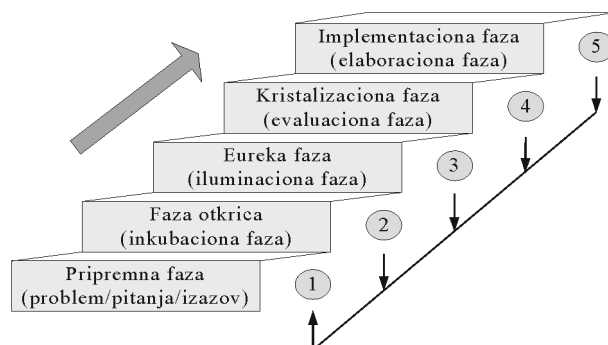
Implementaciona faza
(elaboraciona faza)

5

Kristalizaciona faza
(evaluaciona faza)

4

Eureka faza
(iluminaciona faza)

3

Faza otkrica
(inkubaciona faza)

2

Pripremna faza
(problem/pitanja/izazov)

1